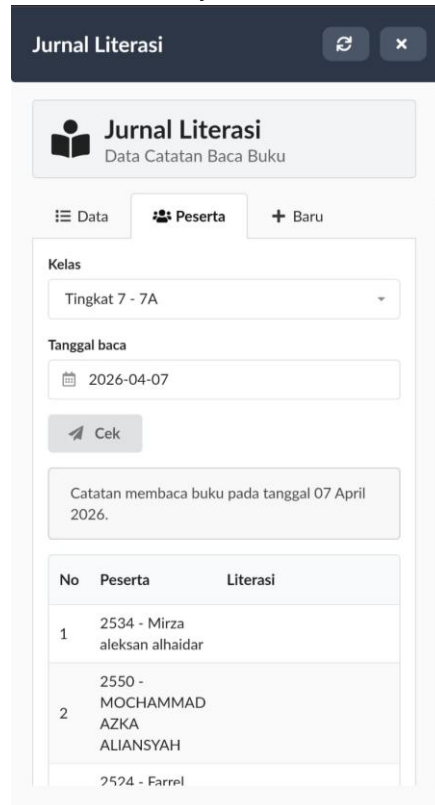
Jurnal Literasi

Jurnal Literasi
Data Catatan Baca Buku

Data
Peserta
+ Baru

Kelas
Tingkat 7 - 7A

Tanggal baca
2026-04-07

Cek

Catatan membaca buku pada tanggal 07 April 2026.

| No | Peserta | Literasi |
|---|---|---|
| 1 | 2534 - Mirza aleksan alhaidar | |
| 2 | 2550 - MOCHAMMAD AZKA ALIANSYAH | |
| | 2524 - Farrel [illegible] | |